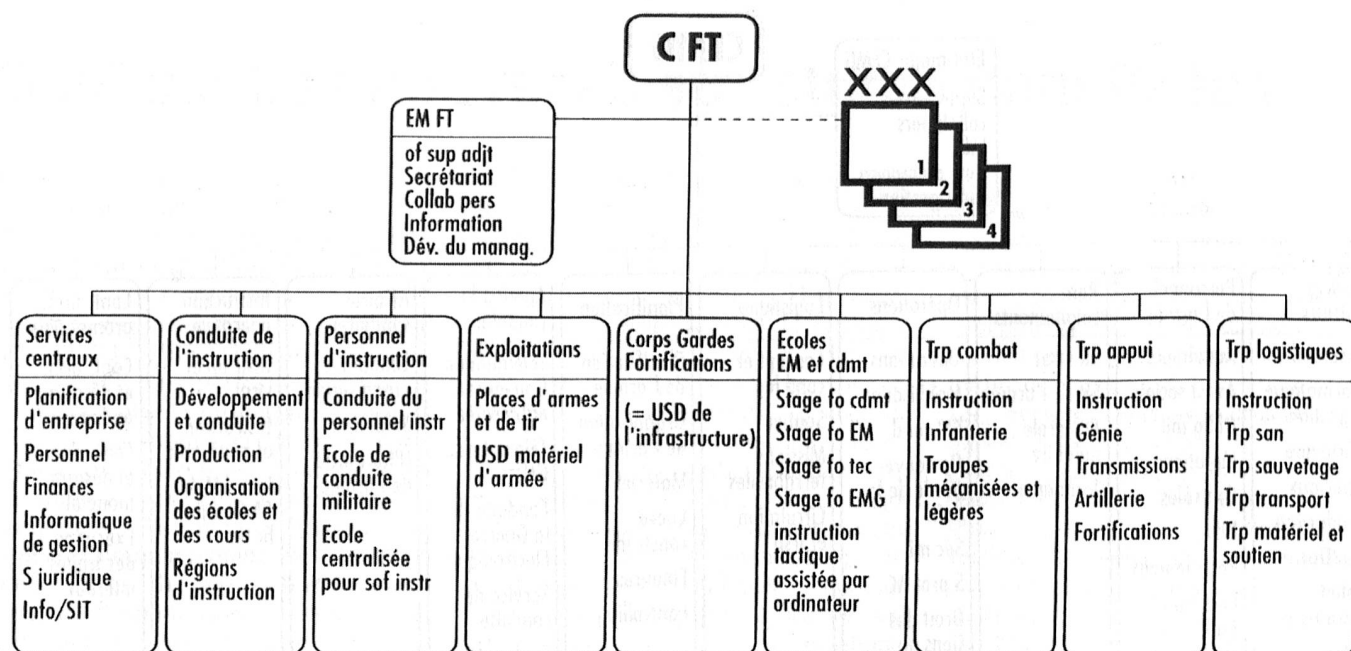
C FT

EM FT
of sup adjt
Secrétariat
Collab pers
Information
Dév. du manag.

XXX
1
2
3
4

Services centraux
Planification d'entreprise
Personnel
Finances
Informatique de gestion
S juridique
Info/SIT

Conduite de l'instruction
Développement et conduite
Production
Organisation des écoles et des cours
Régions d'instruction

Personnel d'instruction
Conduite du personnel instr
Ecole de conduite militaire
Ecole centralisée pour sof instr

Exploitations
Places d'armes et de tir
USD matériel d'armée

Corps Gardes Fortifications
(= USD de l'infrastructure)

Ecoles EM et cdmt
Stage fo cdmt
Stage fo EM
Stage fo tec
Stage fo EMG
instruction tactique assistée par ordinateur

Trp combat
Instruction
Infanterie
Troupes mécanisées et légères

Trp appui
Instruction
Génie
Transmissions
Artillerie
Fortifications

Trp logistiques
Instruction
Trp san
Trp sauvetage
Trp transport
Trp matériel et soutien